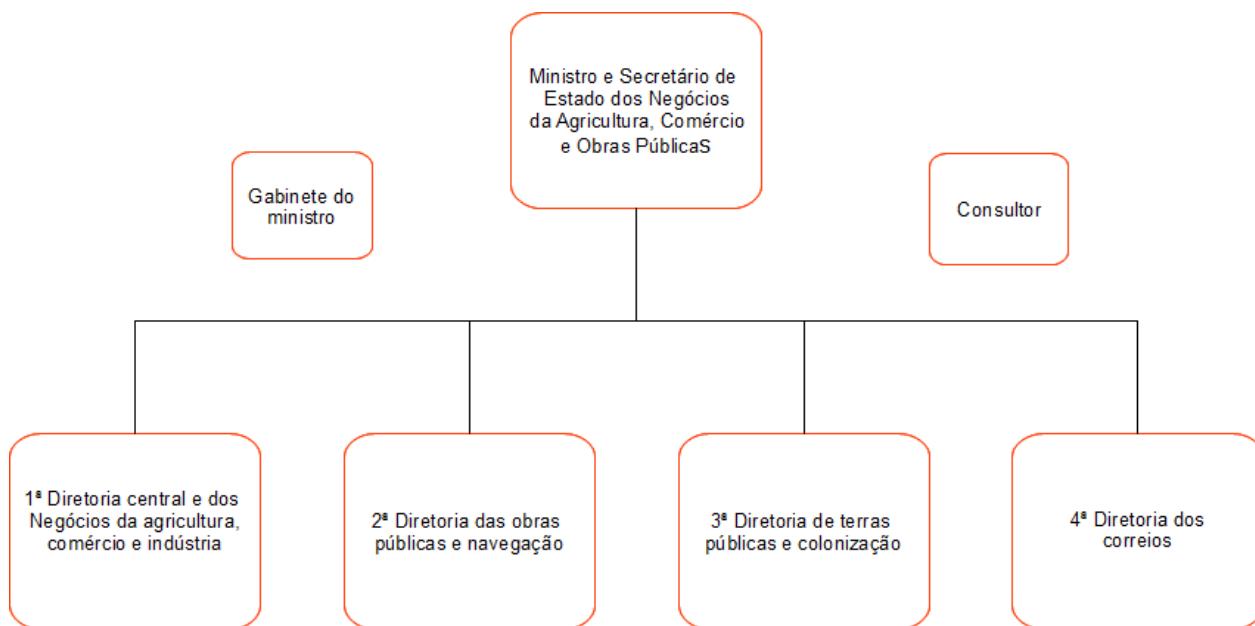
Ministro e Secretário de Estado dos Negócios da Agricultura, Comércio e Obras PúblicaS

Gabinete do ministro

Consultor

1ª Diretoria central e dos Negócios da agricultura, comércio e indústria

2ª Diretoria das obras públicas e navegação

3ª Diretoria de terras públicas e colonização

4ª Diretoria dos correios